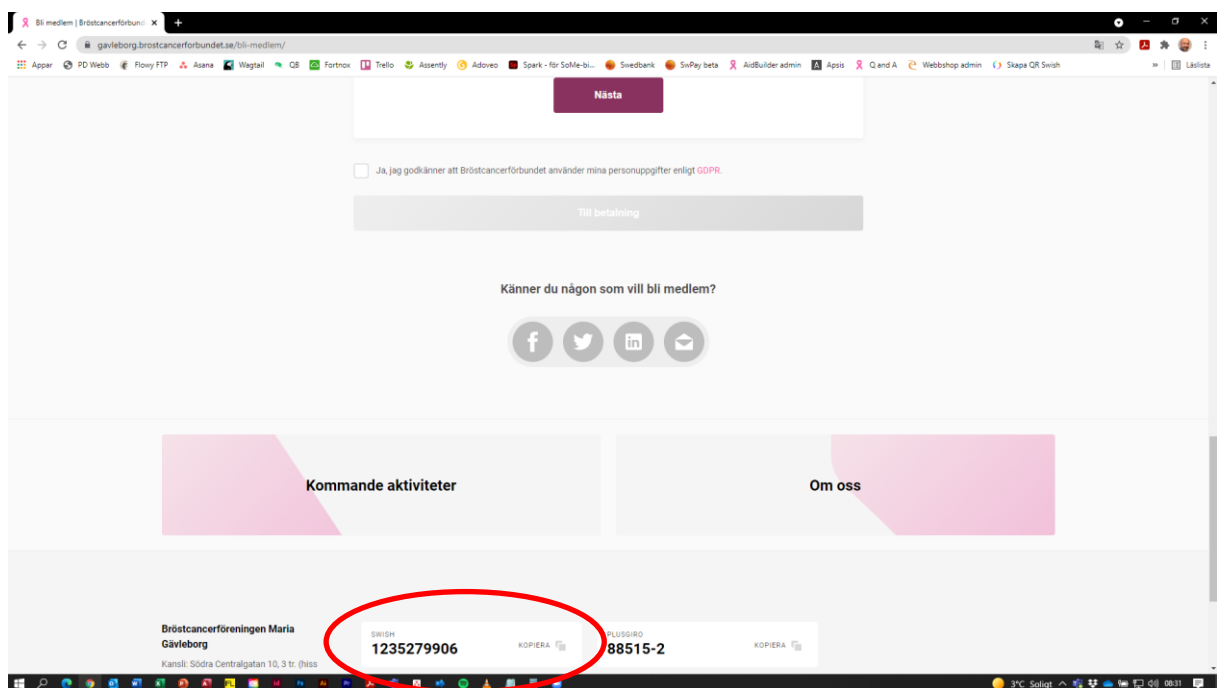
Bli medlem | Bröstcancerförbund ×

gavleborg.brostcancerforbundet.se/bli-medlem/

Appar PD Webb Flowy FTP Asana Wagtail QB Fortnox Trello Assently Adoveo Spark - för SoMe-bi... Swedbank SwPay beta AidBuilder admin Apsis Q and A Webbshop admin Skapa QR Swish » Läslista

Nästa

Ja, jag godkänner att Bröstcancerförbundet använder mina personuppgifter enligt GDPR.

Till betalning

Känner du någon som vill bli medlem?

Kommande aktiviteter

Om oss

Bröstcancerföreningen Maria Gävleborg

Kansli: Södra Centralgatan 10, 3 tr. (hiss

SWISH
1235279906
KOPIERA

PLUSGIRO
88515-2
KOPIERA

3°C Soligt 08:31